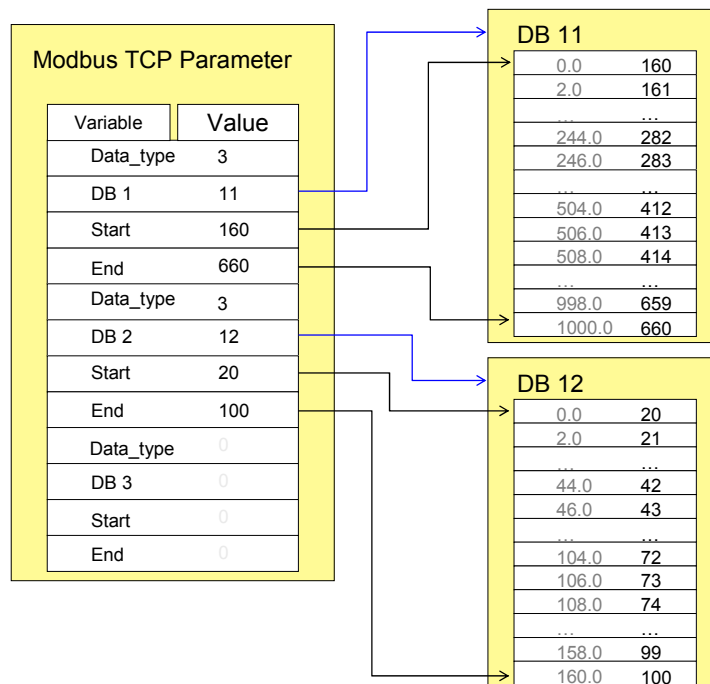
Modbus TCP Parameter

| Variable | Value |
|---|---|
| Data_type | 3 |
| DB 1 | 11 |
| Start | 160 |
| End | 660 |
| Data_type | 3 |
| DB 2 | 12 |
| Start | 20 |
| End | 100 |
| Data_type | 0 |
| DB 3 | 0 |
| Start | 0 |
| End | 0 |

DB 11

| | |
|---|---|
| 0.0 | 160 |
| 2.0 | 161 |
| … | … |
| 244.0 | 282 |
| 246.0 | 283 |
| … | … |
| 504.0 | 412 |
| 506.0 | 413 |
| 508.0 | 414 |
| … | … |
| 998.0 | 659 |
| 1000.0 | 660 |

DB 12

| | |
|---|---|
| 0.0 | 20 |
| 2.0 | 21 |
| … | … |
| 44.0 | 42 |
| 46.0 | 43 |
| … | … |
| 104.0 | 72 |
| 106.0 | 73 |
| 108.0 | 74 |
| … | … |
| 158.0 | 99 |
| 160.0 | 100 |